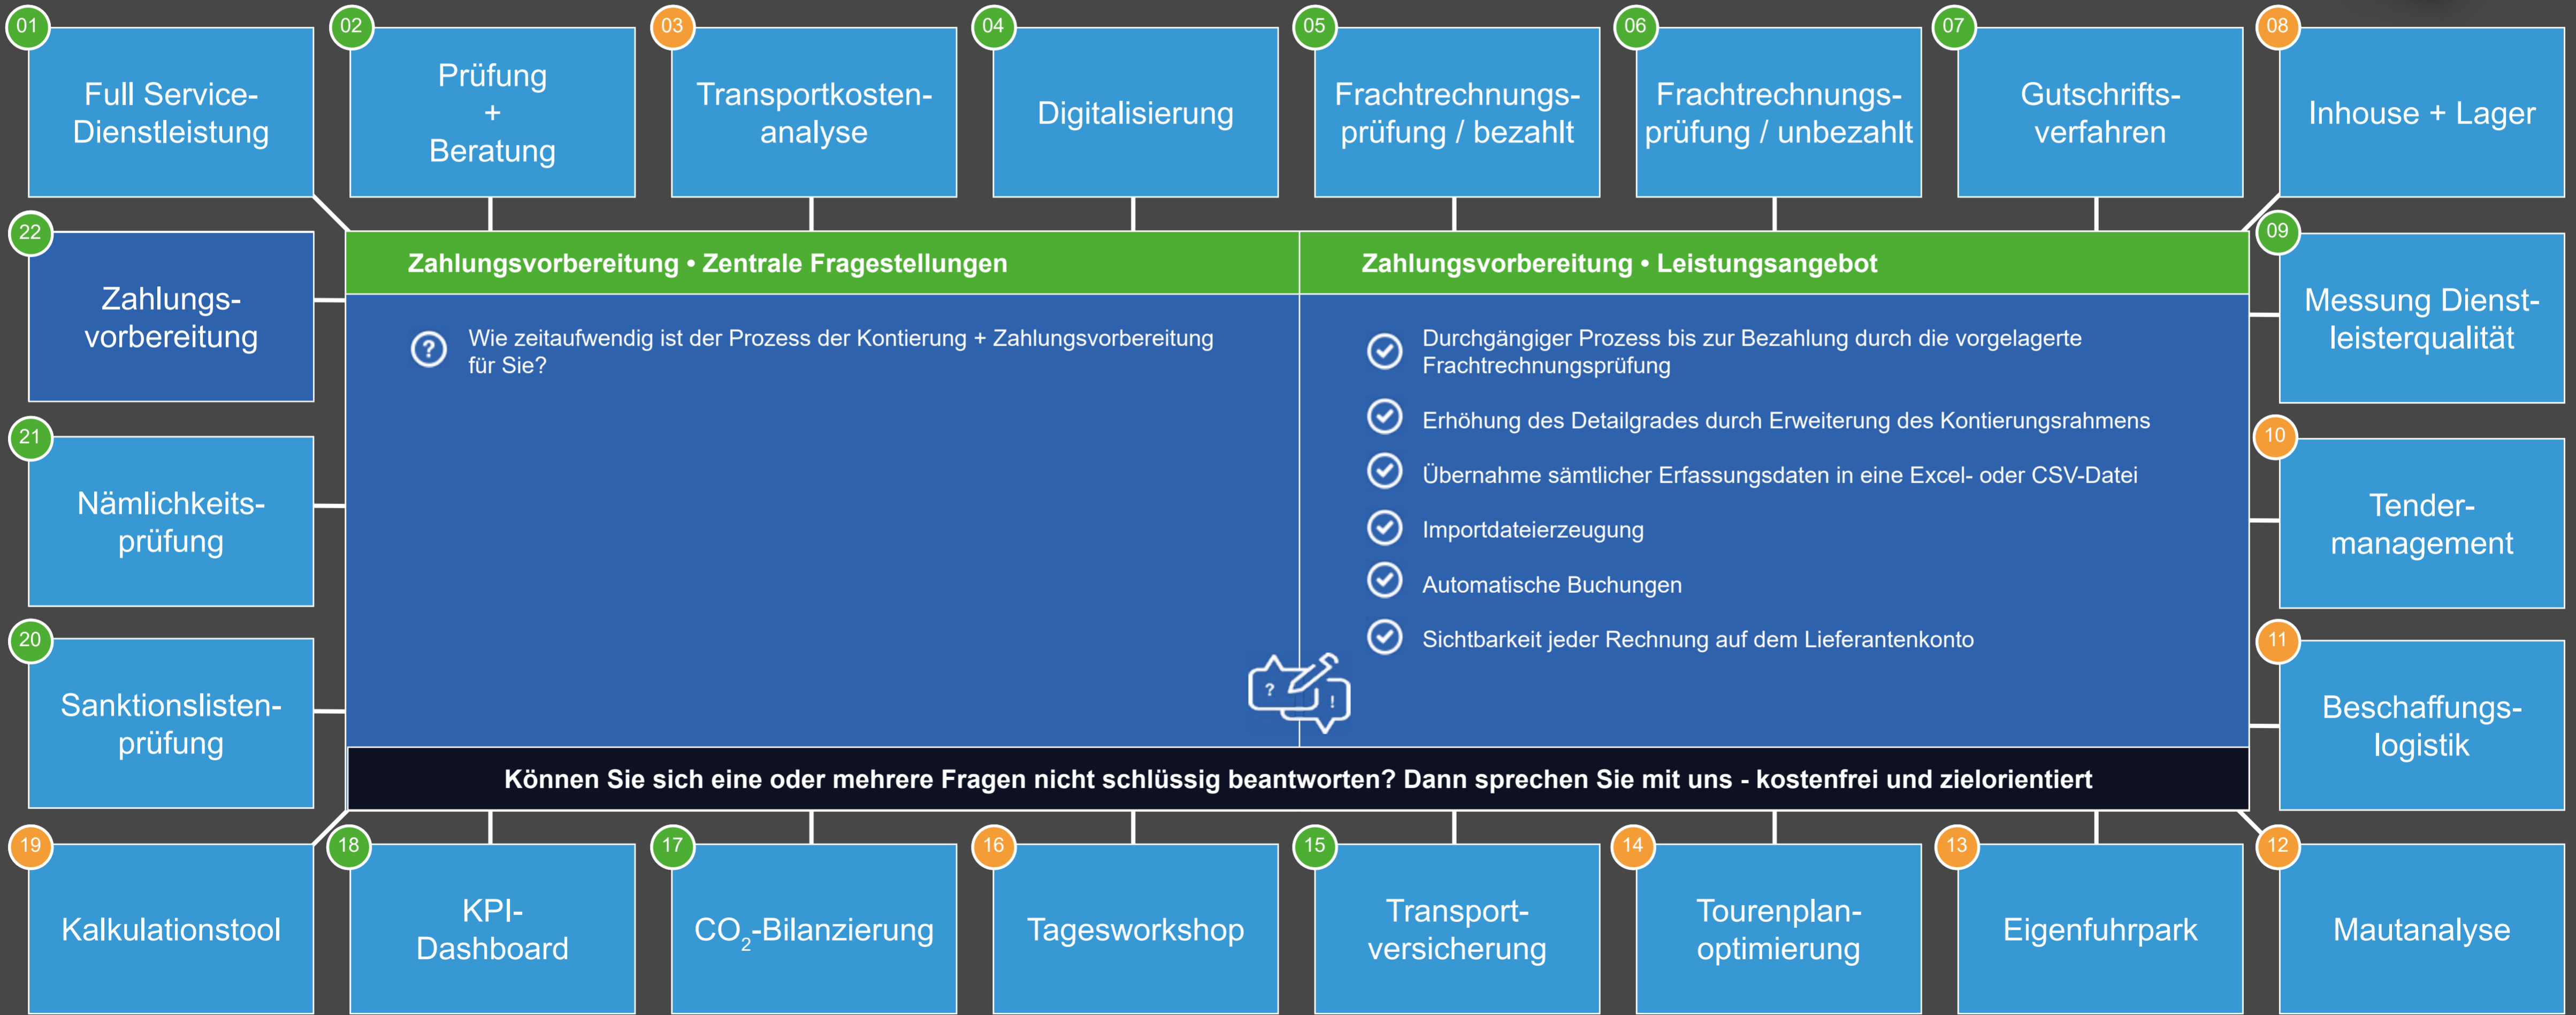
01
Full Service-Dienstleistung

02
Prüfung
+
Beratung

03
Transportkosten-analyse

04
Digitalisierung

05
Frachtrechnungs-prüfung / bezahlt

06
Frachtrechnungs-prüfung / unbezahlt

07
Gutschrifts-verfahren

08
Inhouse + Lager

22
Zahlungs-vorbereitung

Zahlungsvorbereitung • Zentrale Fragestellungen

Wie zeitaufwendig ist der Prozess der Kontierung + Zahlungsvorbereitung für Sie?

Zahlungsvorbereitung • Leistungsangebot

Durchgängiger Prozess bis zur Bezahlung durch die vorgelagerte Frachtrechnungsprüfung

Erhöhung des Detailgrades durch Erweiterung des Kontierungsrahmens

Übernahme sämtlicher Erfassungsdaten in eine Excel- oder CSV-Datei

Importdateierzeugung

Automatische Buchungen

Sichtbarkeit jeder Rechnung auf dem Lieferantenkonto

09
Messung Dienst-leisterqualität

21
Nämlichkeits-prüfung

10
Tender-management

20
Sanktionslisten-prüfung

11
Beschaffungs-logistik

Können Sie sich eine oder mehrere Fragen nicht schlüssig beantworten? Dann sprechen Sie mit uns - kostenfrei und zielorientiert

19
Kalkulationstool

18
KPI-Dashboard

17
$CO_2$-Bilanzierung

16
Tagesworkshop

15
Transport-versicherung

14
Tourenplan-optimierung

13
Eigenfuhrpark

12
Mautanalyse